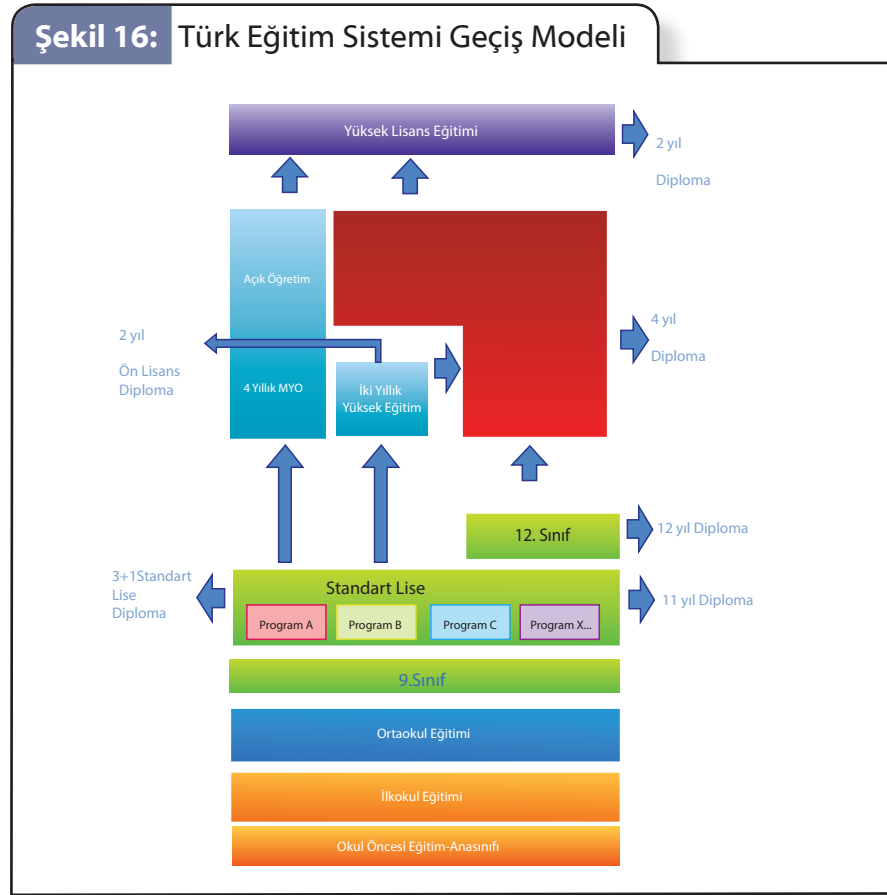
Şekil 16: Türk Eğitim Sistemi Geçiş Modeli

Yüksek Lisans Eğitimi

2 yıl
Diploma

Açık Öğretim

2 yıl
Ön Lisans Diploma

4 Yıllık MYO

İki Yıllık Yüksek Eğitim

4 yıl
Diploma

12. Sınıf

12 yıl Diploma

3+1Standart Lise Diploma

Standart Lise

Program A
Program B
Program C
Program X...

11 yıl Diploma

9.Sınıf

Ortaokul Eğitimi

İlkokul Eğitimi

Okul Öncesi Eğitim-Anasınıfı